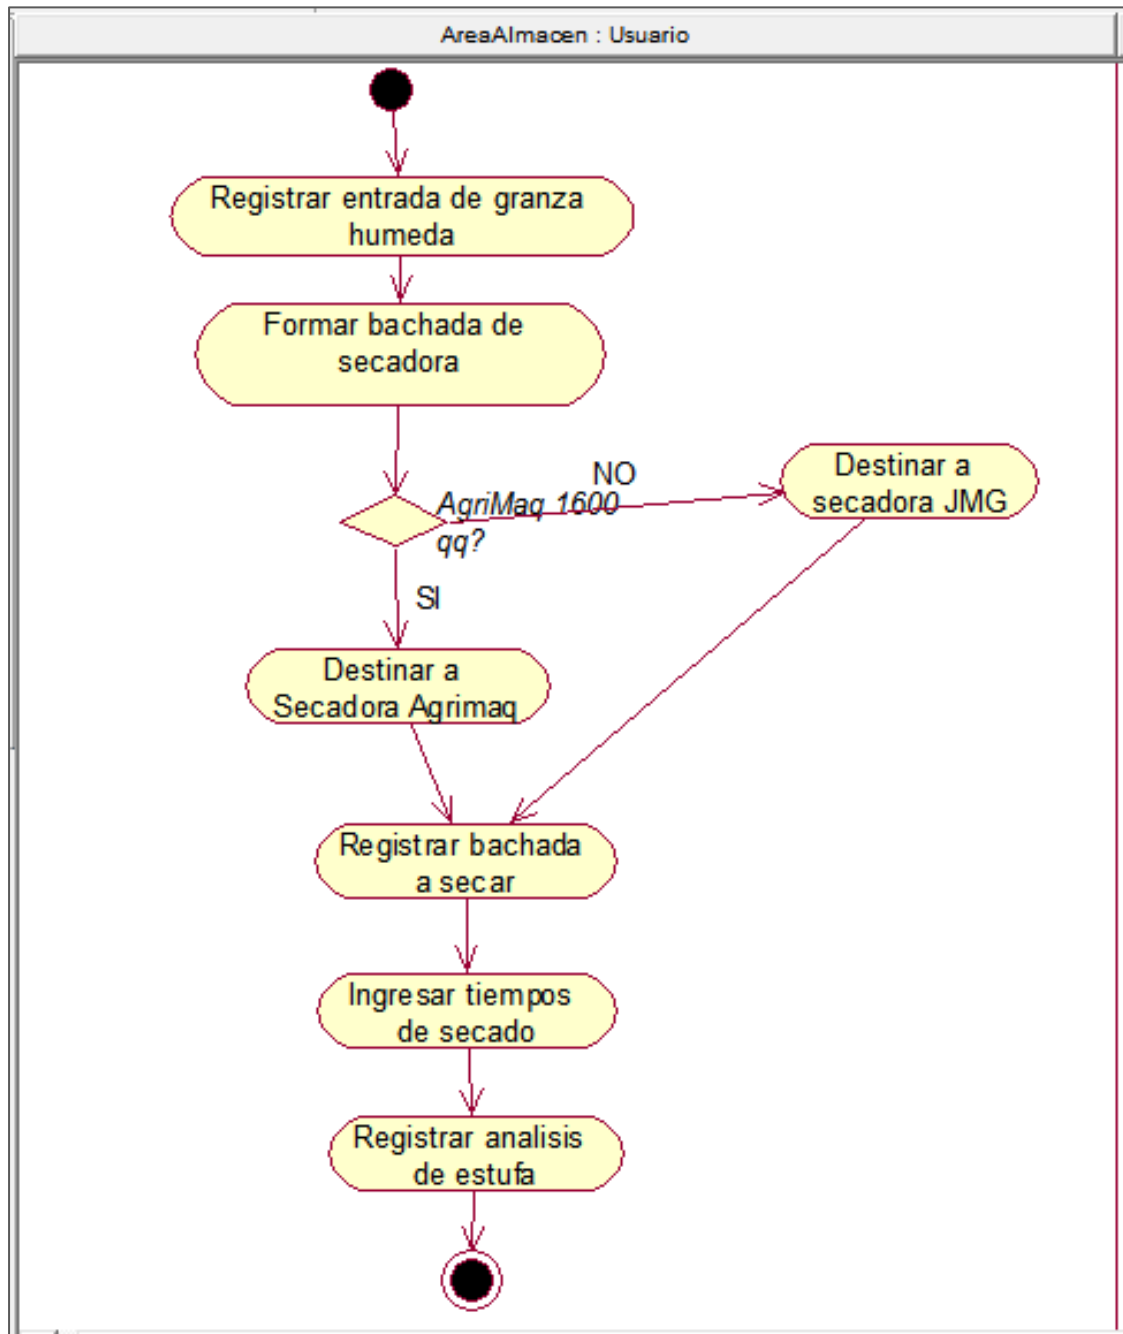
AreaAlmacen : Usuario

Registrar entrada de granza humeda

Formar bachada de secadora

NO

AgriMaq 1600 qq?

Destinar a secadora JMG

SI

Destinar a Secadora Agrimaq

Registrar bachada a secar

Ingresar tiempos de secado

Registrar analisis de estufa